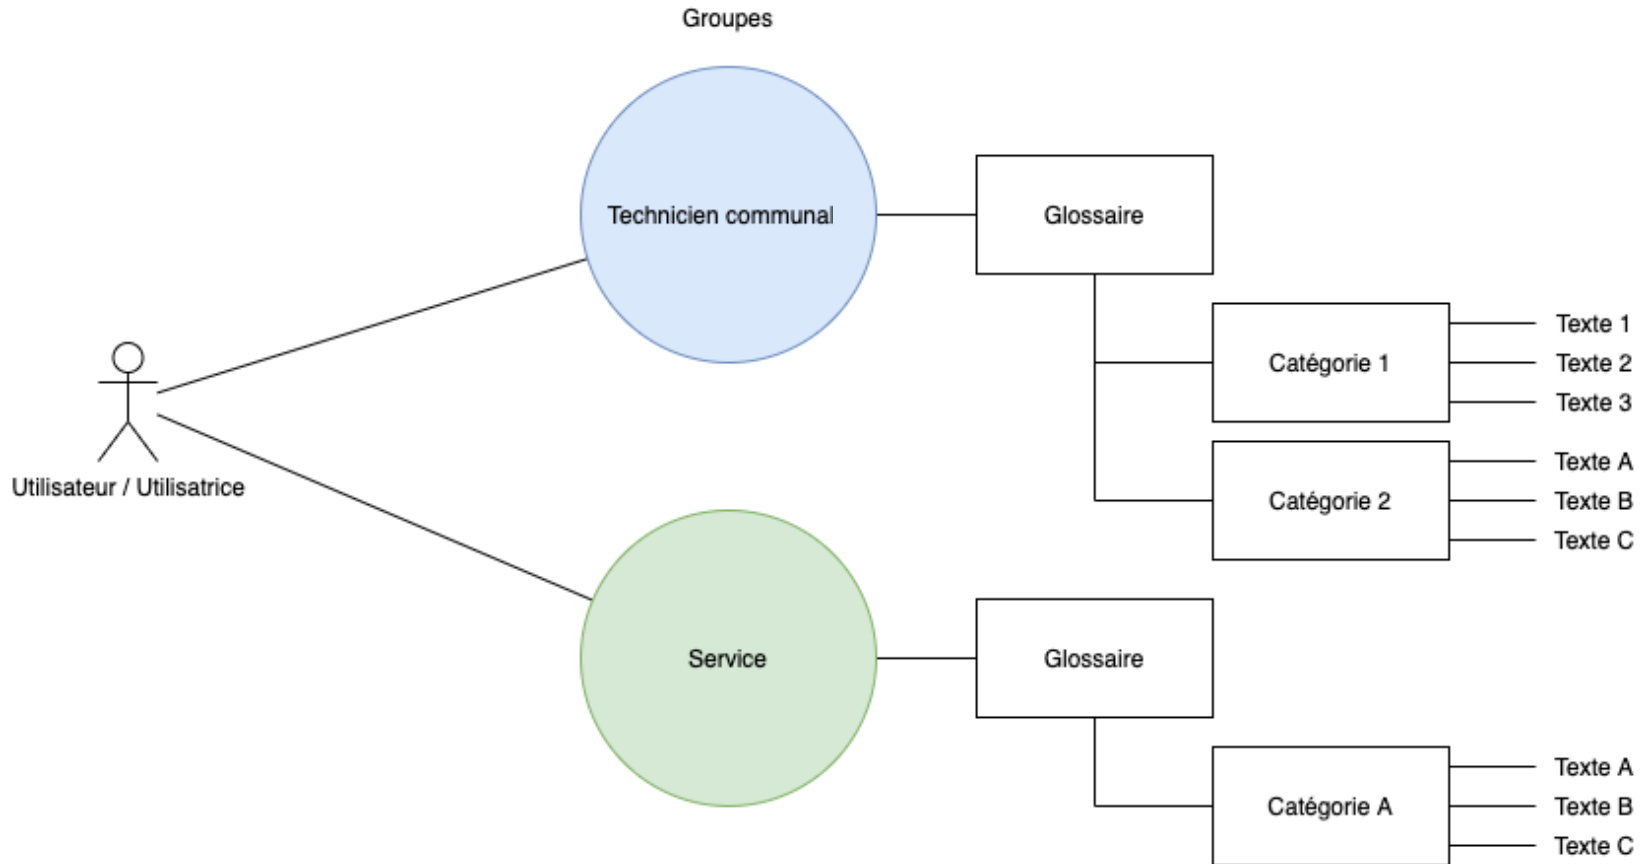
Groupes

Technicien communal

Glossaire

Catégorie 1

Texte 1
Texte 2
Texte 3

Catégorie 2

Texte A
Texte B
Texte C

Utilisateur / Utilisatrice

Service

Glossaire

Catégorie A

Texte A
Texte B
Texte C